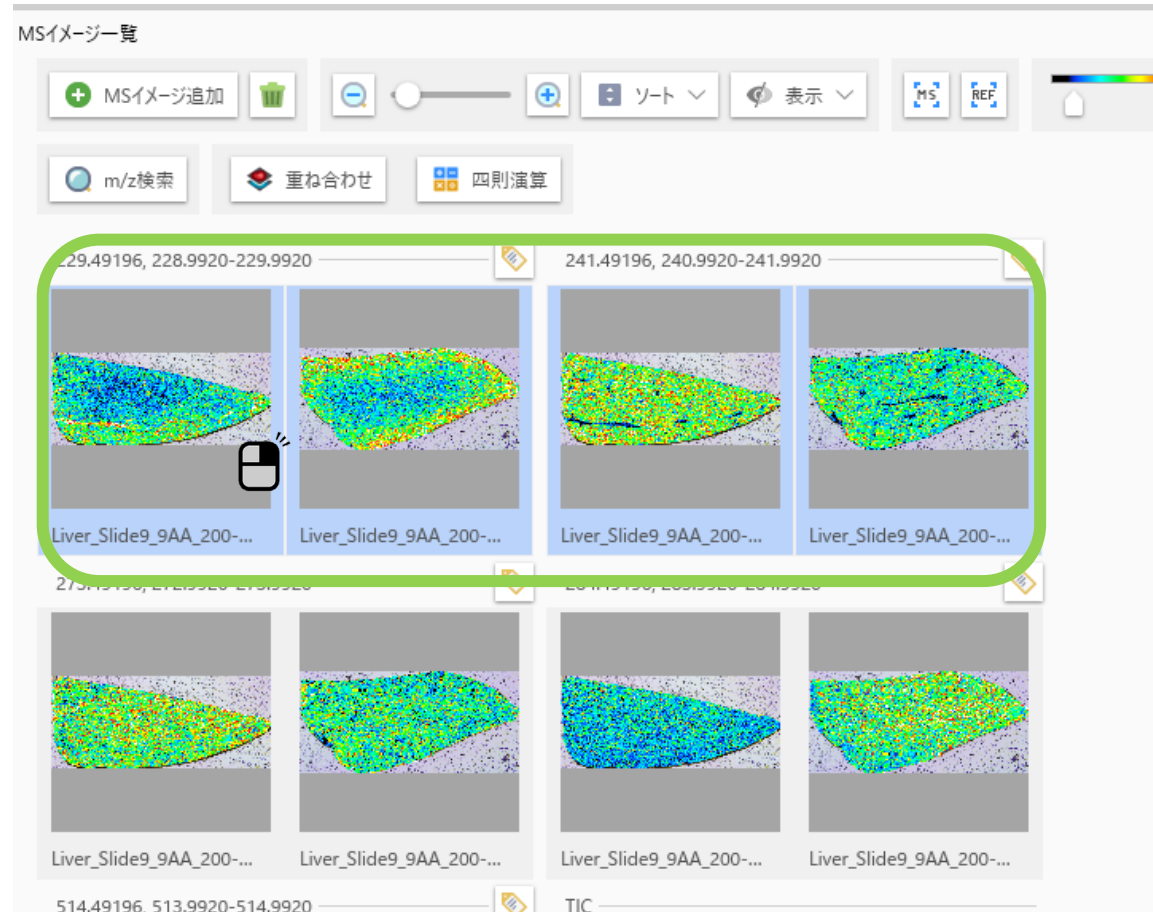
MSイメージ一覧

MSイメージ追加

ソート

表示

MS

REF

m/z検索

重ね合わせ

四則演算

229.49196, 228.9920-229.9920

241.49196, 240.9920-241.9920

Liver_Slide9_9AA_200-...

Liver_Slide9_9AA_200-...

Liver_Slide9_9AA_200-...

Liver_Slide9_9AA_200-...

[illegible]

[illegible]

Liver_Slide9_9AA_200-...

Liver_Slide9_9AA_200-...

Liver_Slide9_9AA_200-...

Liver_Slide9_9AA_200-...

514.49196, 513.9920-514.9920

TIC